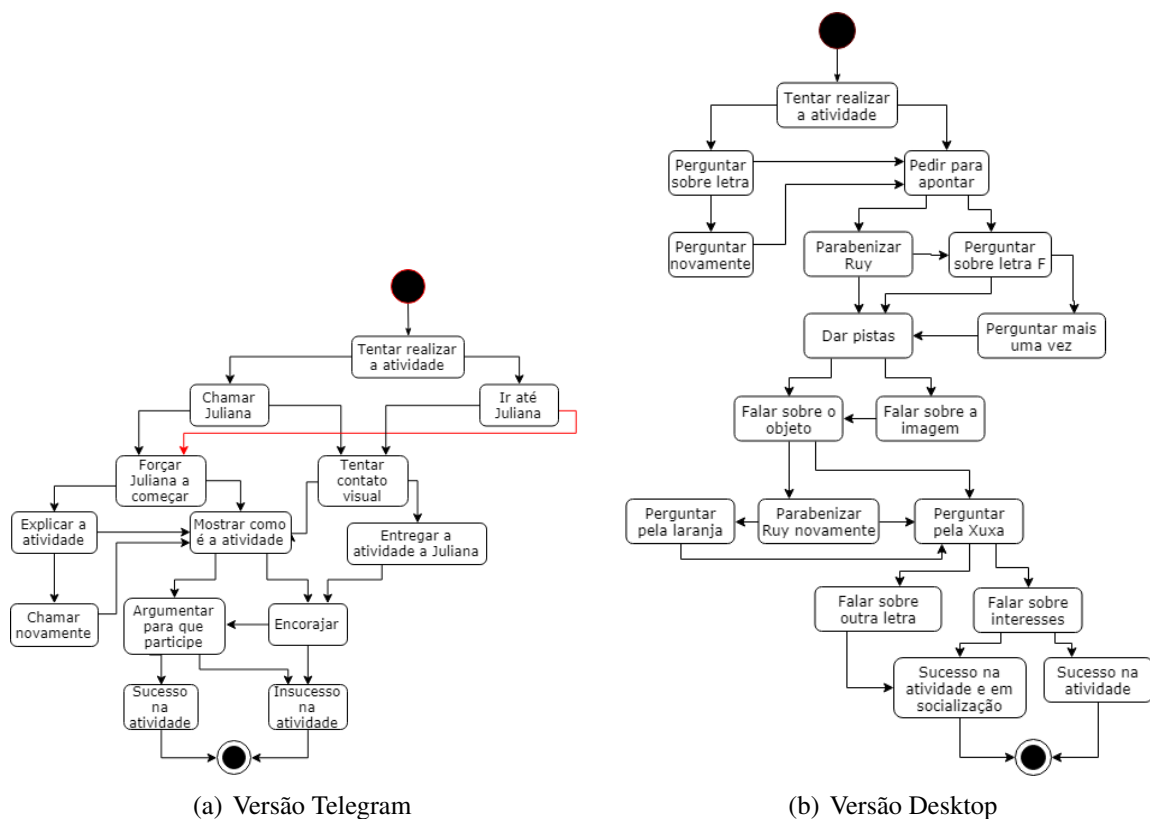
Tentar realizar a atividade

Chamar Juliana

Ir até Juliana

Forçar Juliana a começar

Tentar contato visual

Explicar a atividade

Mostrar como é a atividade

Entregar a atividade a Juliana

Chamar novamente

Argumentar para que participe

Encorajar

Sucesso na atividade

Insucesso na atividade

(a) Versão Telegram

Tentar realizar a atividade

Perguntar sobre letra

Pedir para apontar

Perguntar novamente

Parabenizar Ruy

Perguntar sobre letra F

Dar pistas

Perguntar mais uma vez

Falar sobre o objeto

Falar sobre a imagem

Perguntar pela laranja

Parabenizar Ruy novamente

Perguntar pela Xuxa

Falar sobre outra letra

Falar sobre interesses

Sucesso na atividade e em socialização

Sucesso na atividade

(b) Versão Desktop